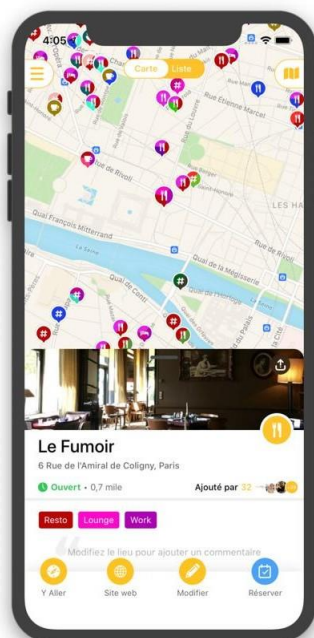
4:05

Carte Liste

Rue de Rivoli

Rue Étienne Marcel

Rue du Louvre

LES HA

Quai François Mitterrand

La Seine

Quai de Conti

Quai de la Mégisserie

Le Fumoir

6 Rue de l'Amiral de Coligny, Paris

Ouvert • 0,7 mile

Ajouté par 32

Resto Lounge Work

Modifiez le lieu pour ajouter un commentaire

Y Aller Site web Modifier Réserver